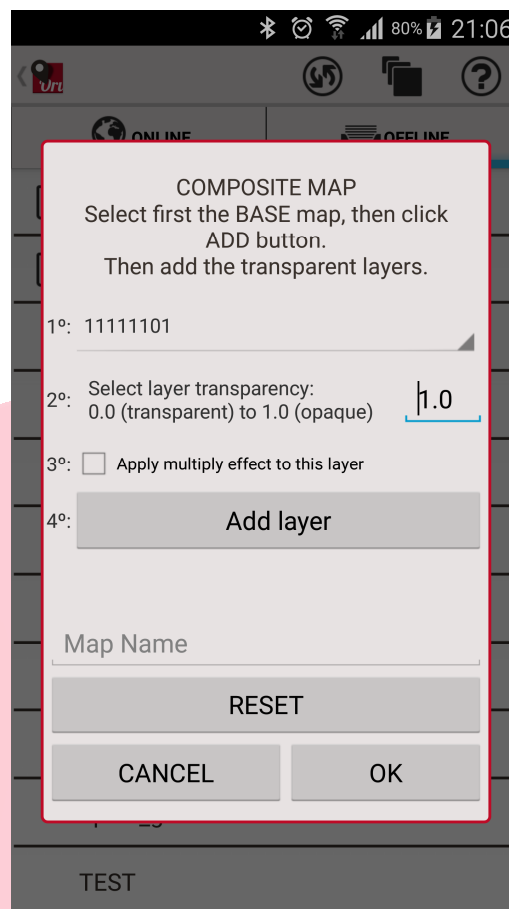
80% 21:06

ONLINE
OFFLINE

COMPOSITE MAP
Select first the BASE map, then click ADD button.
Then add the transparent layers.

1º: 11111101

2º: Select layer transparency:
0.0 (transparent) to 1.0 (opaque)
1.0

3º: Apply multiply effect to this layer

4º: Add layer

Map Name

RESET

CANCEL
OK

TEST